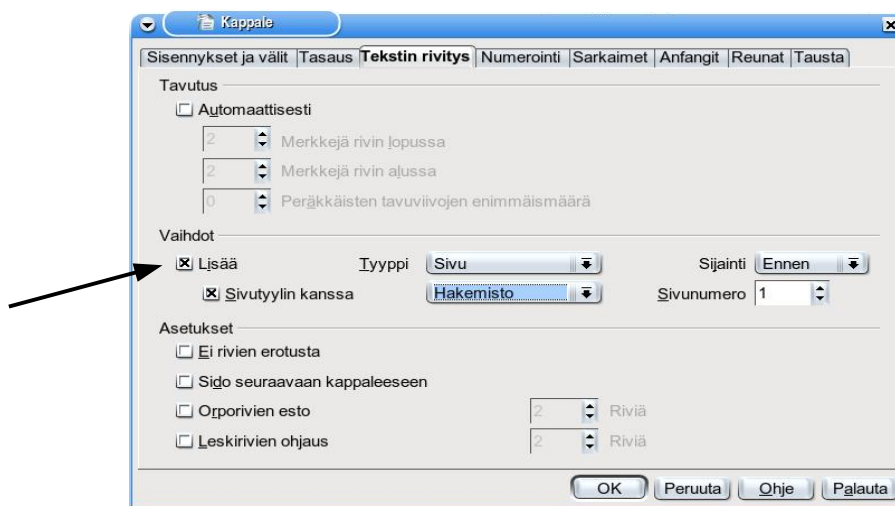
Kappale

Sisennykset ja välit | Tasaus | Tekstin rivitys | Numerointi | Sarkaimet | Anfangit | Reunat | Tausta

Tavutus

Automaattisesti

2 Merkkejä rivin lopussa

2 Merkkejä rivin alussa

0 Peräkkäisten tavuviivojen enimmäismäärä

Vaihdot

Lisää Tyyppi Sivu Sijainti Ennen

Sivutyylin kanssa Hakemisto Sivunumero 1

Asetukset

Ei rivien erotusta

Sido seuraavaan kappaleeseen

Orporivien esto 2 Riviä

Leskirivien ohjaus 2 Riviä

OK | Peruuta | Ohje | Palauta